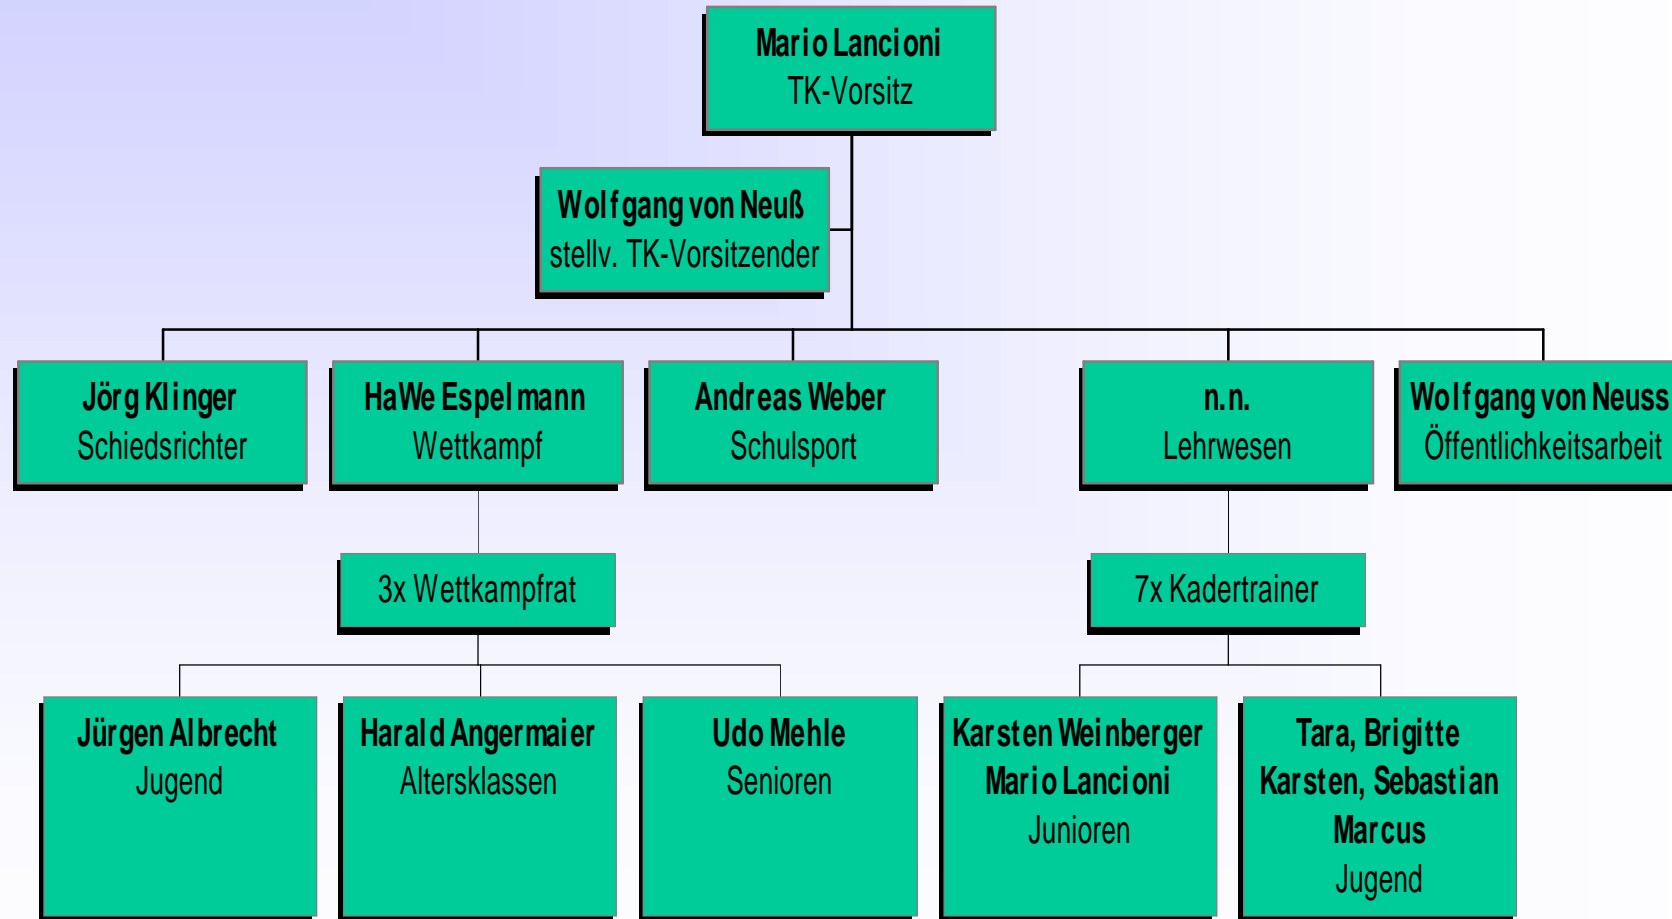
Mario Lancioni
TK-Vorsitz

Wolfgang von Neuß
stellv. TK-Vorsitzender

Jörg Klinger
Schiedsrichter

HaWe Espelmann
Wettkampf

Andreas Weber
Schulsport

n.n.
Lehrwesen

Wolfgang von Neuss
Öffentlichkeitsarbeit

3x Wettkampfrat

7x Kadertrainer

Jürgen Albrecht
Jugend

Harald Angermaier
Altersklassen

Udo Mehle
Senioren

Karsten Weinberger
Mario Lancioni
Junioren

Tara, Brigitte
Karsten, Sebastian
Marcus
Jugend